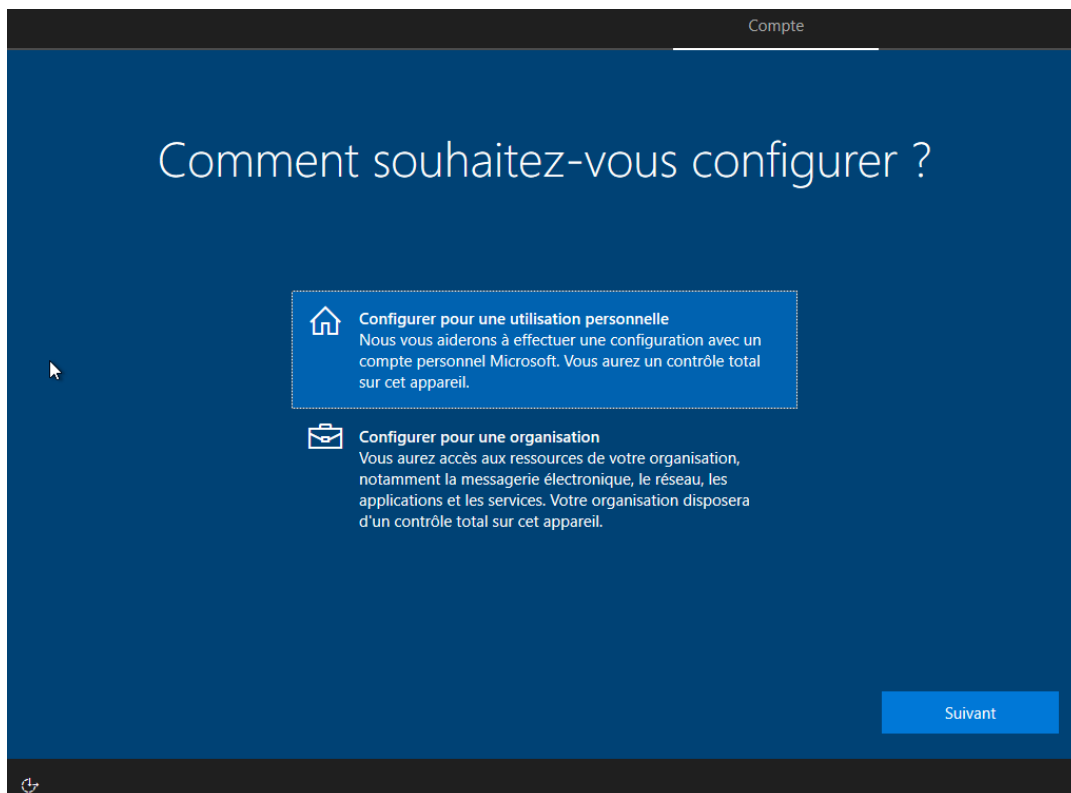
Compte

Comment souhaitez-vous configurer ?

Configurer pour une utilisation personnelle
Nous vous aiderons à effectuer une configuration avec un compte personnel Microsoft. Vous aurez un contrôle total sur cet appareil.

Configurer pour une organisation
Vous aurez accès aux ressources de votre organisation, notamment la messagerie électronique, le réseau, les applications et les services. Votre organisation disposera d'un contrôle total sur cet appareil.

Suivant